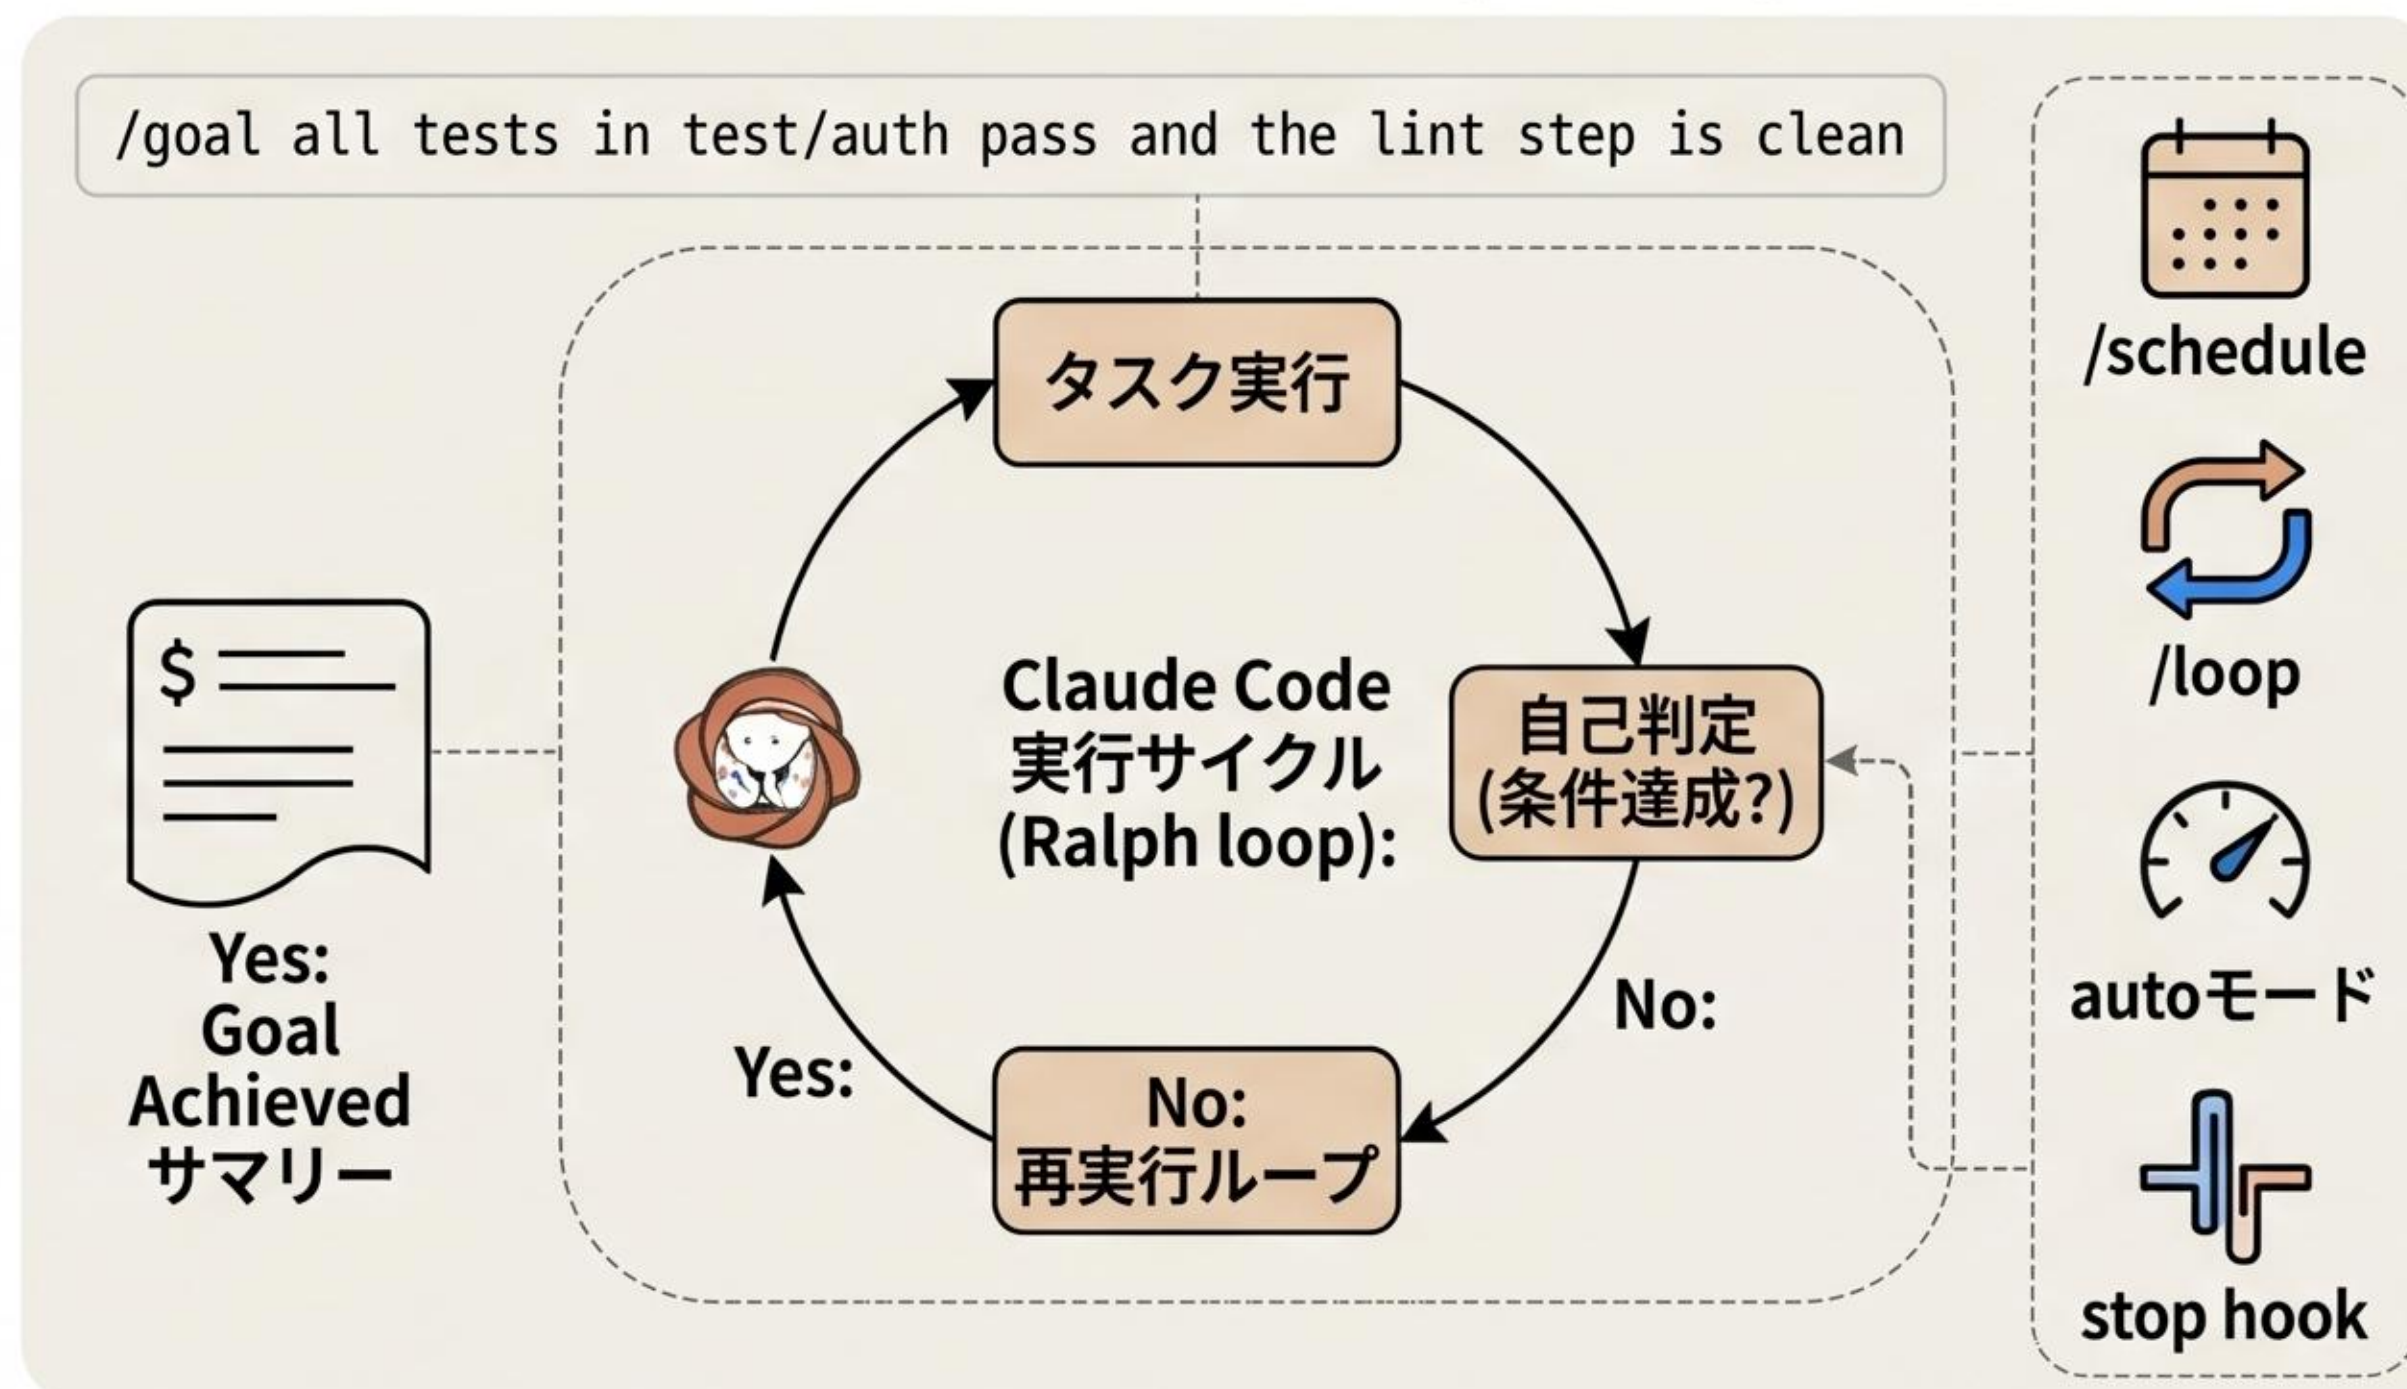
/goal all tests in test/auth pass and the lint step is clean

タスク実行

Claude Code
実行サイクル
(Ralph loop):

自己判定
(条件達成?)

No:

No:
再実行ループ

Yes:

$

Yes:
Goal
Achieved
サマリー

/schedule

/loop

autoモード

stop hook